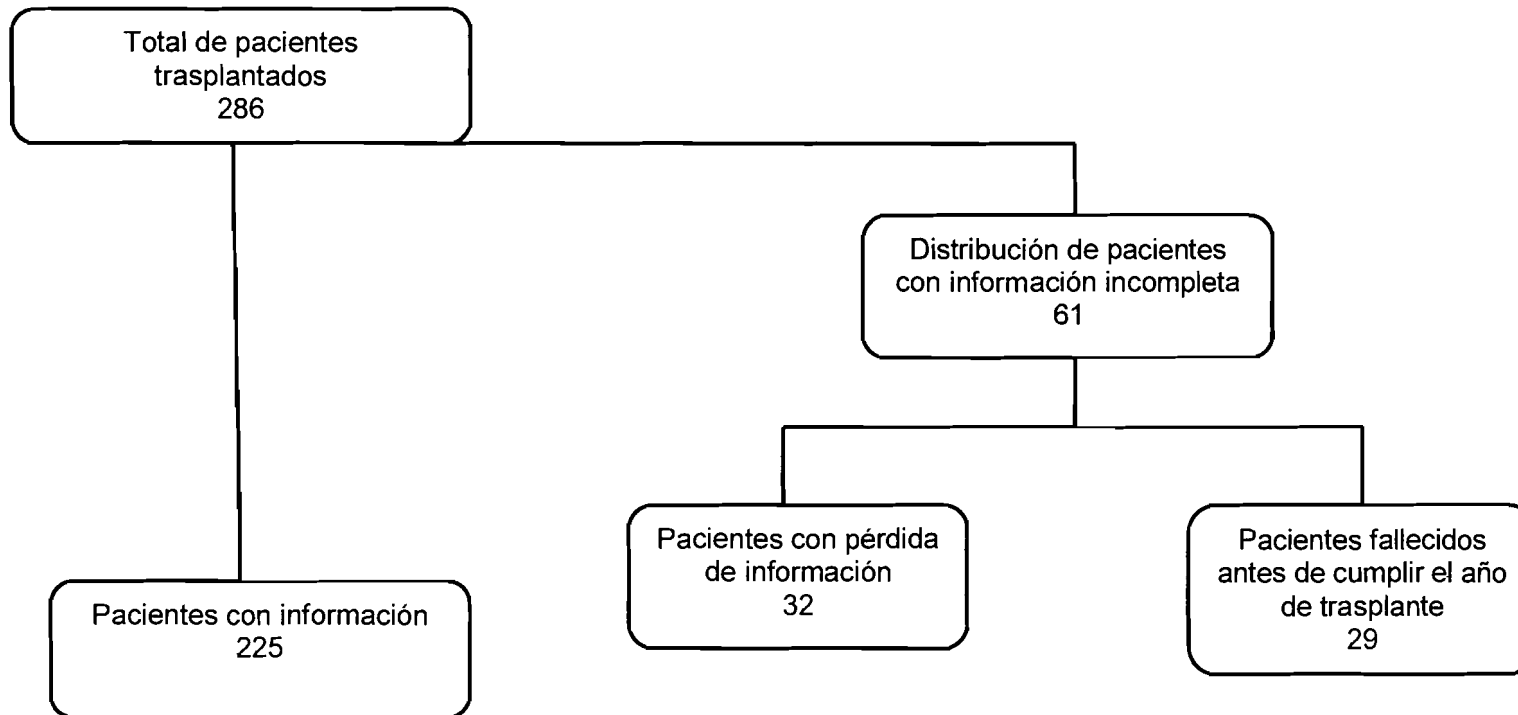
Total de pacientes trasplantados
286

Distribución de pacientes con información incompleta
61

Pacientes con información
225

Pacientes con pérdida de información
32

Pacientes fallecidos antes de cumplir el año de trasplante
29